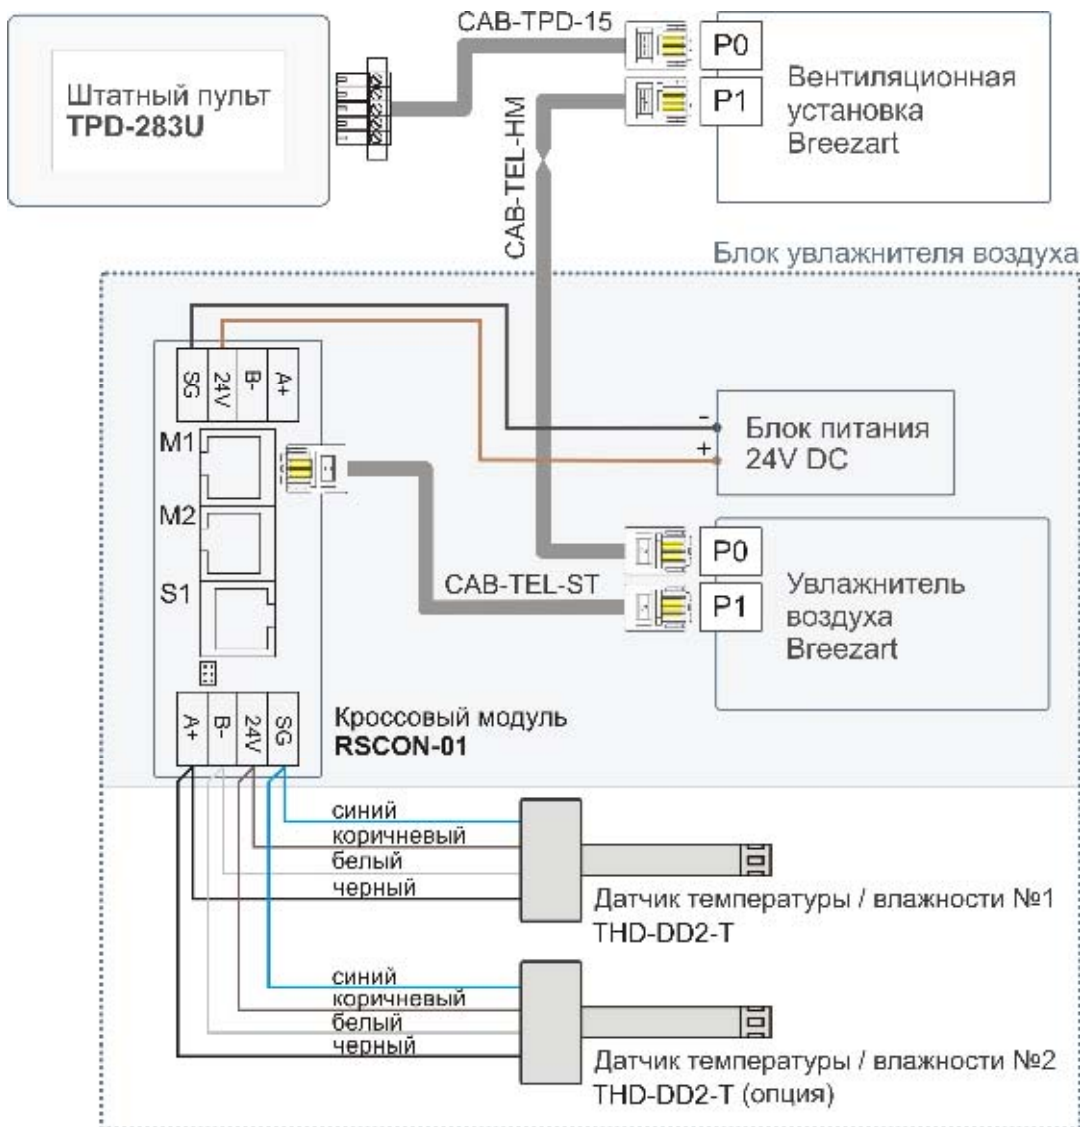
Штатный пульт
**TPD-283U**

CAB-TPD-15

P0

P1

Вентиляционная установка Breezart

CAB-TEL-HM

Блок увлажнителя воздуха

SG 24V B- A+

M1

M2

S1

-

+

Блок питания 24V DC

P0

P1

CAB-TEL-ST

Увлажнитель воздуха Breezart

A+ B- 24V SG

Кроссовый модуль
**RSCON-01**

синий
коричневый
белый
черный

Датчик температуры / влажности №1
THD-DD2-T

синий
коричневый
белый
черный

Датчик температуры / влажности №2
THD-DD2-T (опция)